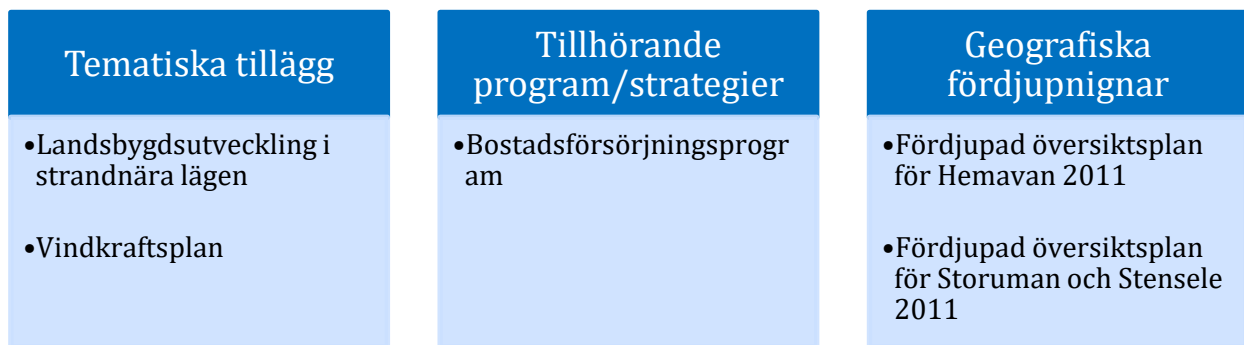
Tematiska tillägg

•Landsbygdsutveckling i strandnära lägen

•Vindkraftsplan

Tillhörande program/strategier

•Bostadsförsörjningsprogram

Geografiska fördjupnignar

•Fördjupad översiktsplan för Hemavan 2011

•Fördjupad översiktsplan för Storuman och Stensele 2011